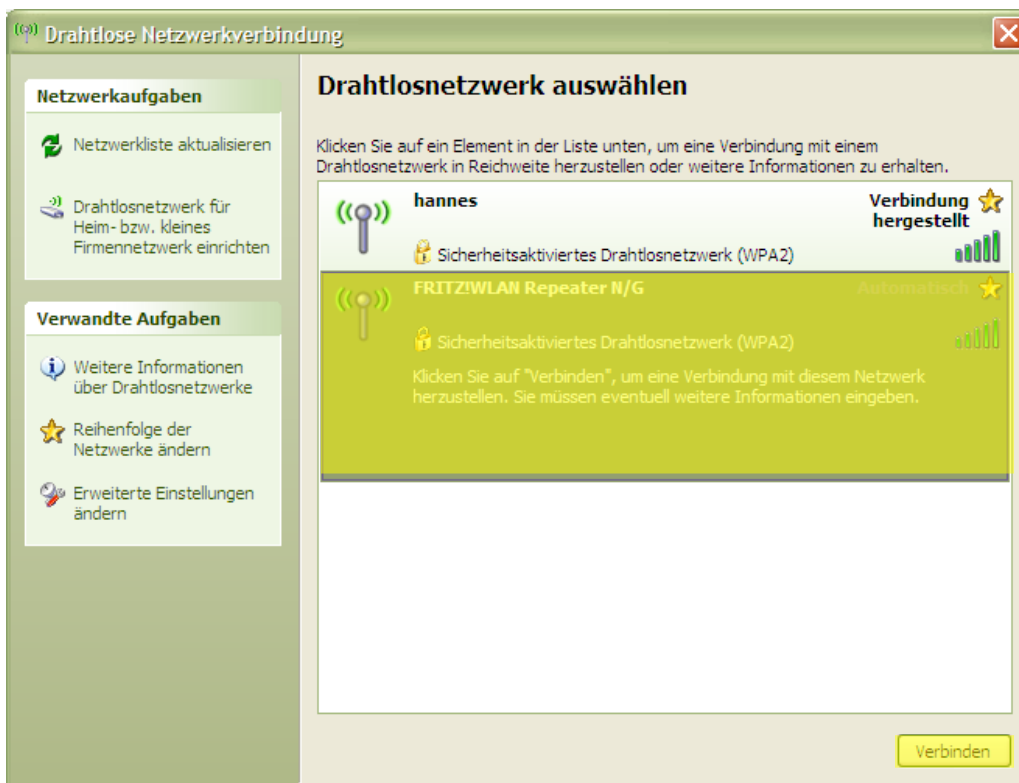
Drahtlose Netzwerkverbindung

Netzwerkaufgaben

Netzwerkliste aktualisieren

Drahtlosnetzwerk für Heim- bzw. kleines Firmennetzwerk einrichten

Verwandte Aufgaben

Weitere Informationen über Drahtlosnetzwerke

Reihenfolge der Netzwerke ändern

Erweiterte Einstellungen ändern

Drahtlosnetzwerk auswählen

Klicken Sie auf ein Element in der Liste unten, um eine Verbindung mit einem Drahtlosnetzwerk in Reichweite herzustellen oder weitere Informationen zu erhalten.

hannes

Verbindung hergestellt

Sicherheitsaktiviertes Drahtlosnetzwerk (WPA2)

FRITZ!WLAN Repeater N/G

Automatisch

Sicherheitsaktiviertes Drahtlosnetzwerk (WPA2)

Klicken Sie auf "Verbinden", um eine Verbindung mit diesem Netzwerk herzustellen. Sie müssen eventuell weitere Informationen eingeben.

Verbinden